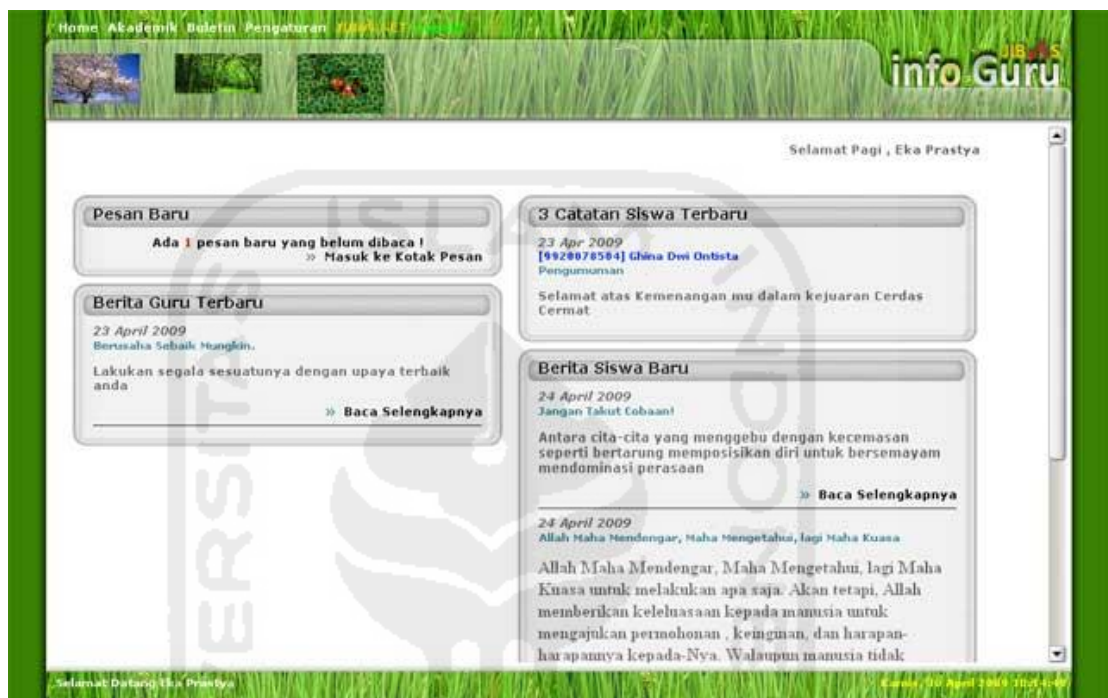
Home Akademik Buletin Pengaturan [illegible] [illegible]

info Guru

Selamat Pagi , Eka Prastya

Pesan Baru

Ada 1 pesan baru yang belum dibaca !
» Masuk ke Kotak Pesan

Berita Guru Terbaru

23 April 2009
Berusaha Sebaik Mungkin.

Lakukan segala sesuatunya dengan upaya terbaik anda

» Baca Selengkapnya

3 Catatan Siswa Terbaru

23 Apr 2009
[9920078504] Ghina Dwi Ontista
Pengumuman

Selamat atas Kemenangan mu dalam kejuaran Cerdas Cermat

Berita Siswa Baru

24 April 2009
Jangan Takut Cobaan!

Antara cita-cita yang menggebu dengan kecemasan seperti bertarung memposisikan diri untuk bersemayam mendominasi perasaan

» Baca Selengkapnya

24 April 2009
Allah Maha Mendengar, Maha Mengetahui, lagi Maha Kuasa

Allah Maha Mendengar, Maha Mengetahui, lagi Maha Kuasa untuk melakukan apa saja. Akan tetapi, Allah memberikan keleluasaan kepada manusia untuk mengajukan permohonan , keinginan, dan harapan-harapannya kepada-Nya. Walaupun manusia tidak

Selamat Datang Eka Prastya

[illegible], 30 April 2009 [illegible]